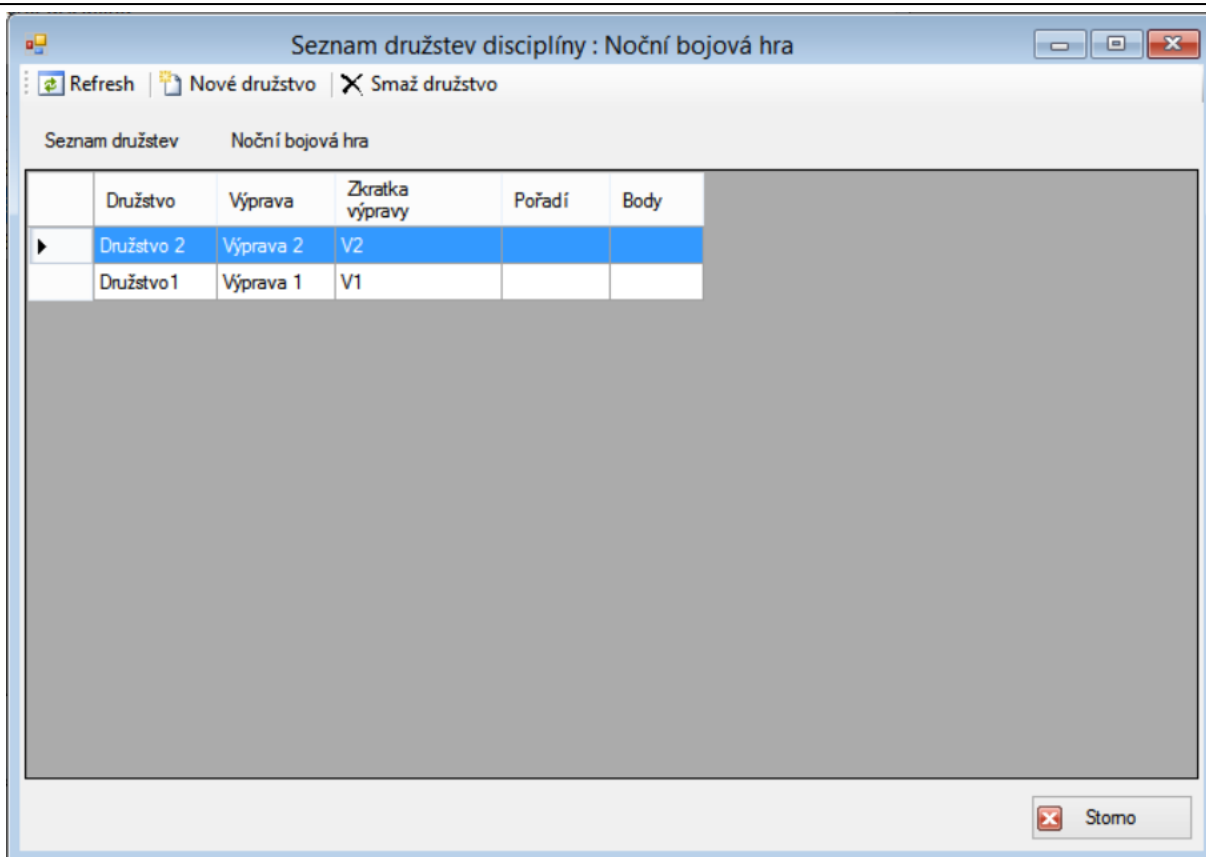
Seznam družstev disciplíny : Noční bojová hra

Refresh | Nové družstvo | Smaž družstvo

Seznam družstev Noční bojová hra

| | Družstvo | Výprava | Zkratka výpravy | Pořadí | Body |
|---|---|---|---|---|---|
| ▶ | Družstvo 2 | Výprava 2 | V2 | | |
| | Družstvo1 | Výprava 1 | V1 | | |

Storno